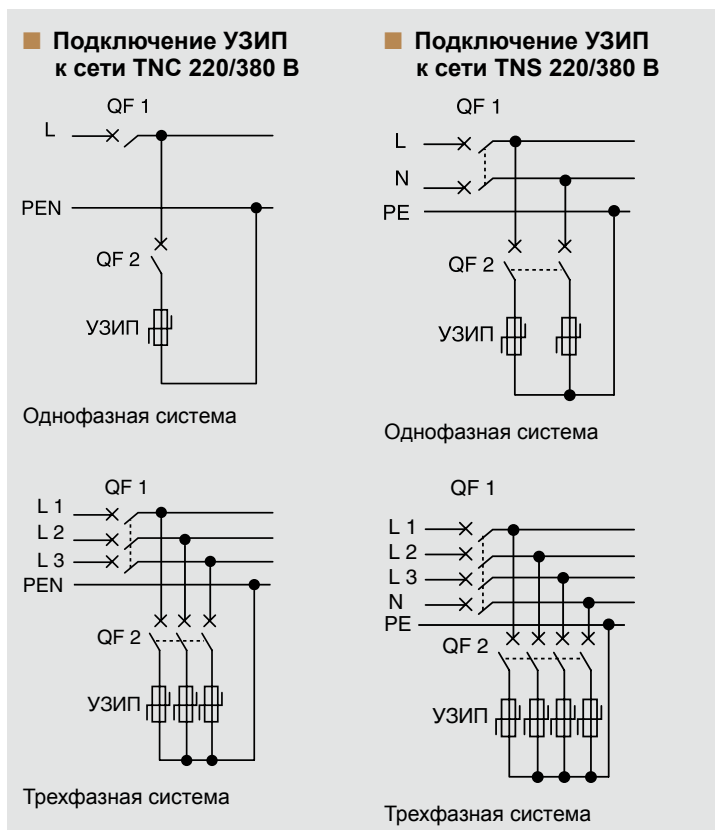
Подключение УЗИП к сети TNC 220/380 В

QF 1

L

PEN

QF 2

УЗИП

Однофазная система

QF 1

L 1

L 2

L 3

PEN

QF 2

УЗИП

Трехфазная система

Подключение УЗИП к сети TNS 220/380 В

QF 1

L

N

PE

QF 2

УЗИП

Однофазная система

QF 1

L 1

L 2

L 3

N

PE

QF 2

УЗИП

Трехфазная система